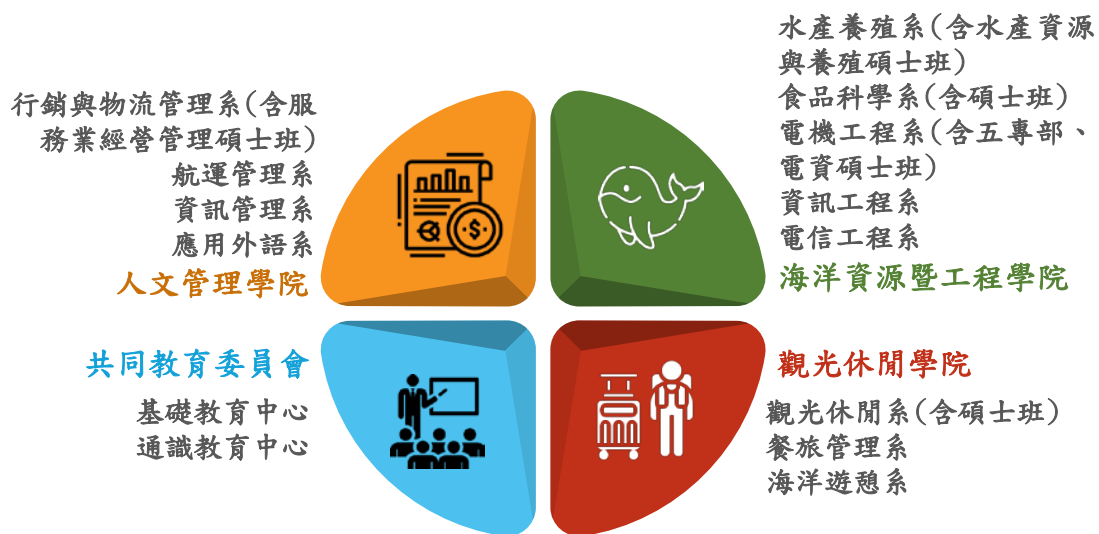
行銷與物流管理系(含服務業經營管理碩士班)
航運管理系
資訊管理系
應用外語系
人文管理學院

水產養殖系(含水產資源與養殖碩士班)
食品科學系(含碩士班)
電機工程系(含五專部、電資碩士班)
資訊工程系
電信工程系
海洋資源暨工程學院

共同教育委員會
基礎教育中心
通識教育中心

觀光休閒學院
觀光休閒系(含碩士班)
餐旅管理系
海洋遊憩系